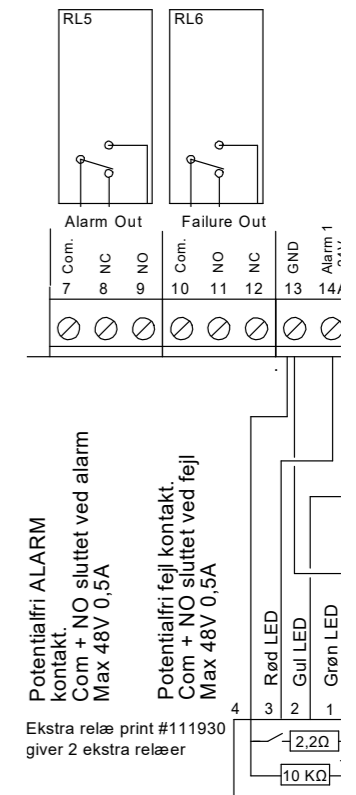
RL5

RL6

Alarm Out

Failure Out

Com.
7

NC
8

NO
9

Com.
10

NO
11

NC
12

GND
13

Alarm 1
24V
14A

Potentialfri ALARM kontakt.
Com + NO sluttet ved alarm
Max 48V 0,5A

Potentialfri fejl kontakt.
Com + NO sluttet ved fejl
Max 48V 0,5A

Rød LED

Gul LED

Grøn LED

4

3

2

1

Ekstra relæ print #111930
giver 2 ekstra relæer

2,2Ω

10 KΩ